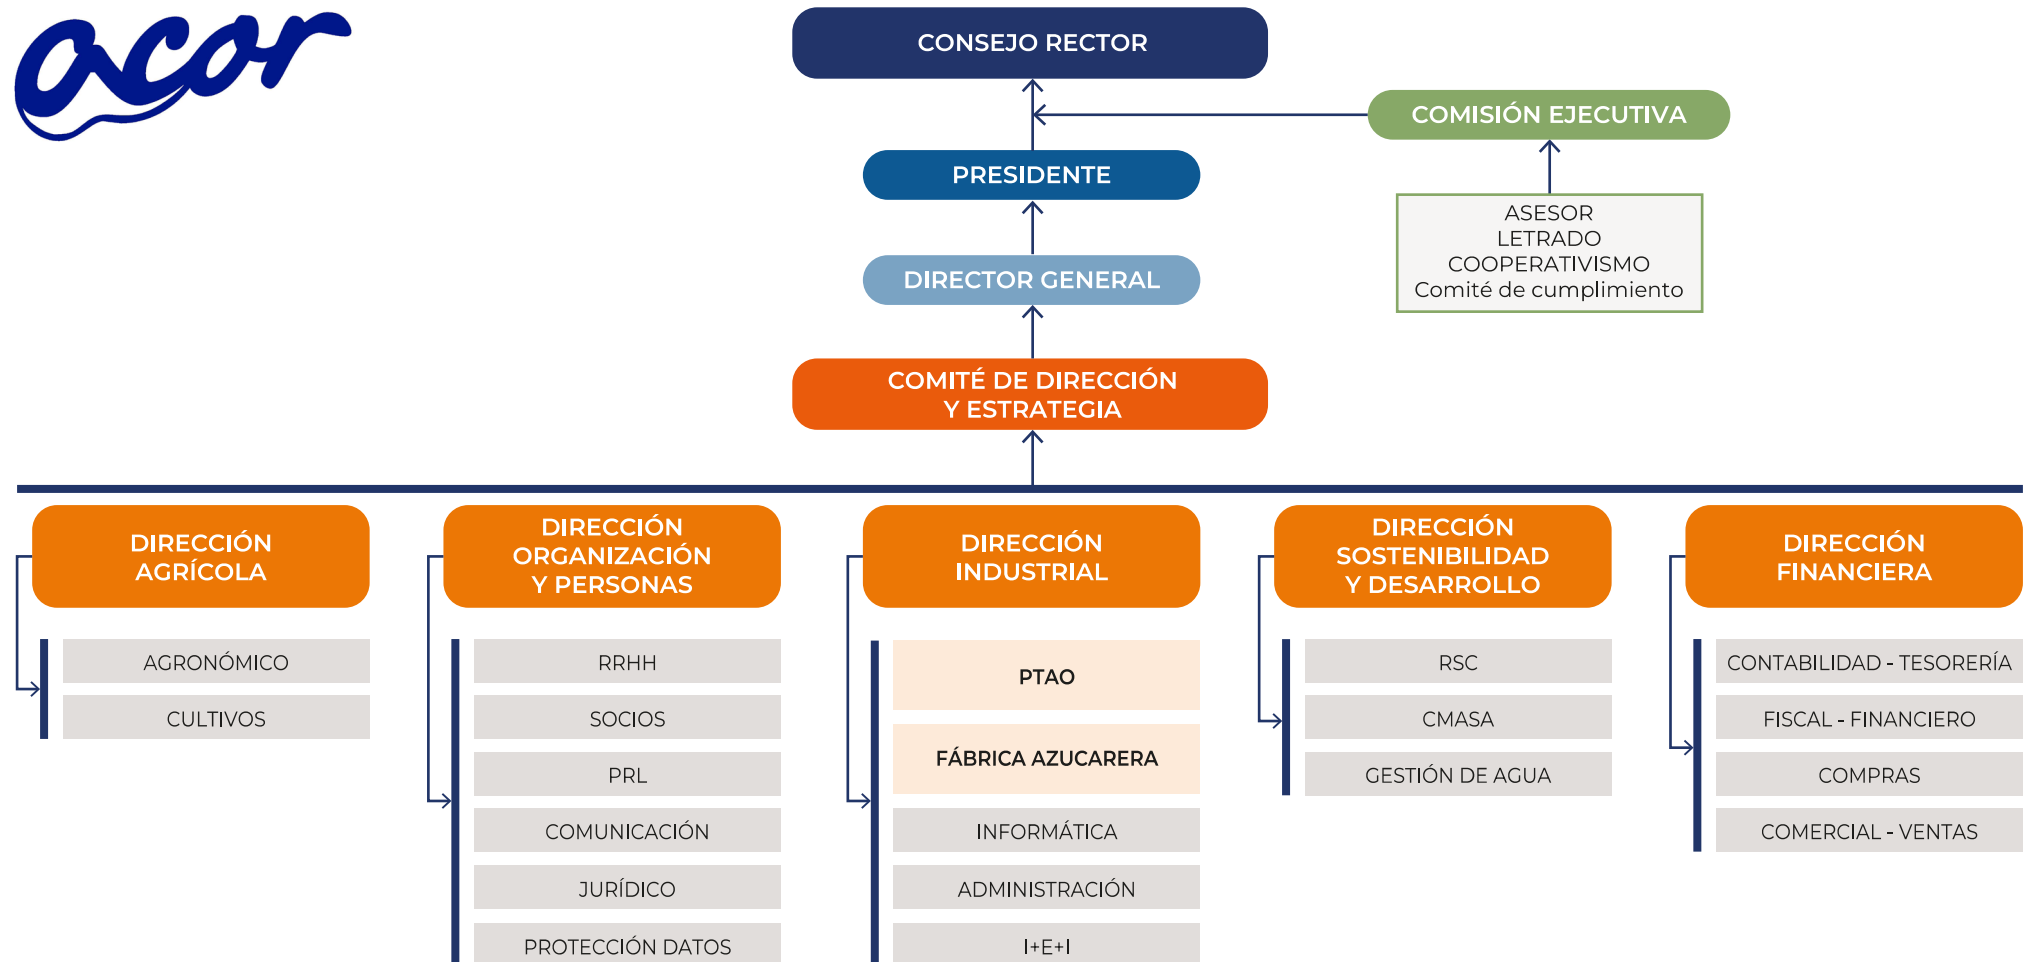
acor

CONSEJO RECTOR

COMISIÓN EJECUTIVA

PRESIDENTE

ASESOR
LETRADO
COOPERATIVISMO
Comité de cumplimiento

DIRECTOR GENERAL

COMITÉ DE DIRECCIÓN Y ESTRATEGIA

DIRECCIÓN AGRÍCOLA

AGRONÓMICO
CULTIVOS

DIRECCIÓN ORGANIZACIÓN Y PERSONAS

RRHH
SOCIOS
PRL
COMUNICACIÓN
JURÍDICO
PROTECCIÓN DATOS

DIRECCIÓN INDUSTRIAL

PTAO
FÁBRICA AZUCARERA
INFORMÁTICA
ADMINISTRACIÓN
I+E+I

DIRECCIÓN SOSTENIBILIDAD Y DESARROLLO

RSC
CMASA
GESTIÓN DE AGUA

DIRECCIÓN FINANCIERA

CONTABILIDAD - TESORERÍA
FISCAL - FINANCIERO
COMPRAS
COMERCIAL - VENTAS